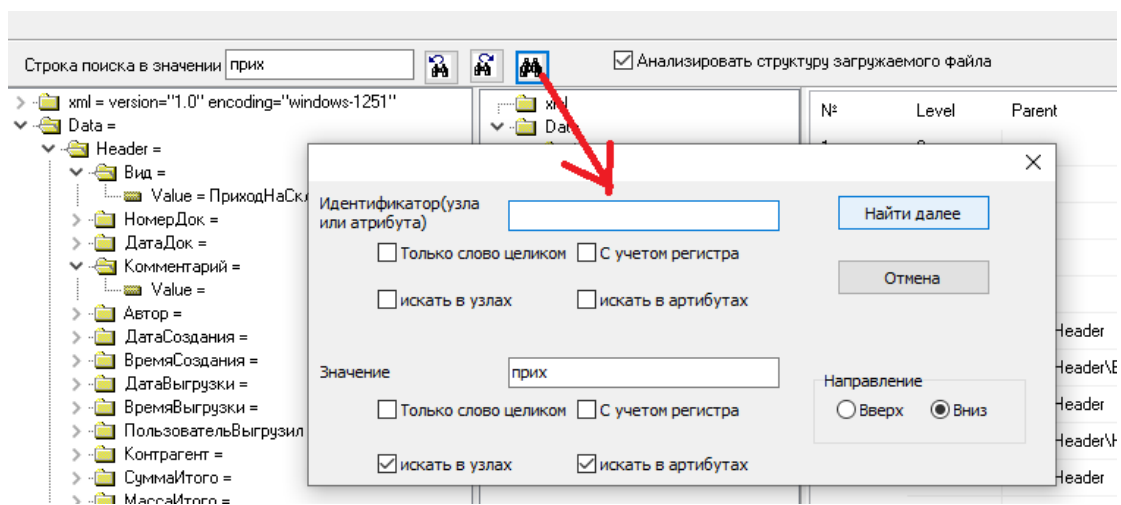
Строка поиска в значении прих

Анализировать структуру загружаемого файла

xml = version="1.0" encoding="windows-1251"
Data =
Header =
Вид =
Value = ПриходНаСкл
НомерДок =
ДатаДок =
Комментарий =
Value =
Автор =
ДатаСоздания =
ВремяСоздания =
ДатаВыгрузки =
ВремяВыгрузки =
ПользовательВыгрузил
Контрагент =
СуммаИтого =
МассаИтого =

xml
Data

№
Level
Parent
Header
Header\B
Header
Header\
Header

Идентификатор(узла или атрибута)
Найти далее
Только слово целиком
С учетом регистра
Отмена
искать в узлах
искать в артибутах
Значение
прих
Направление
Только слово целиком
С учетом регистра
Вверх
Вниз
искать в узлах
искать в артибутах